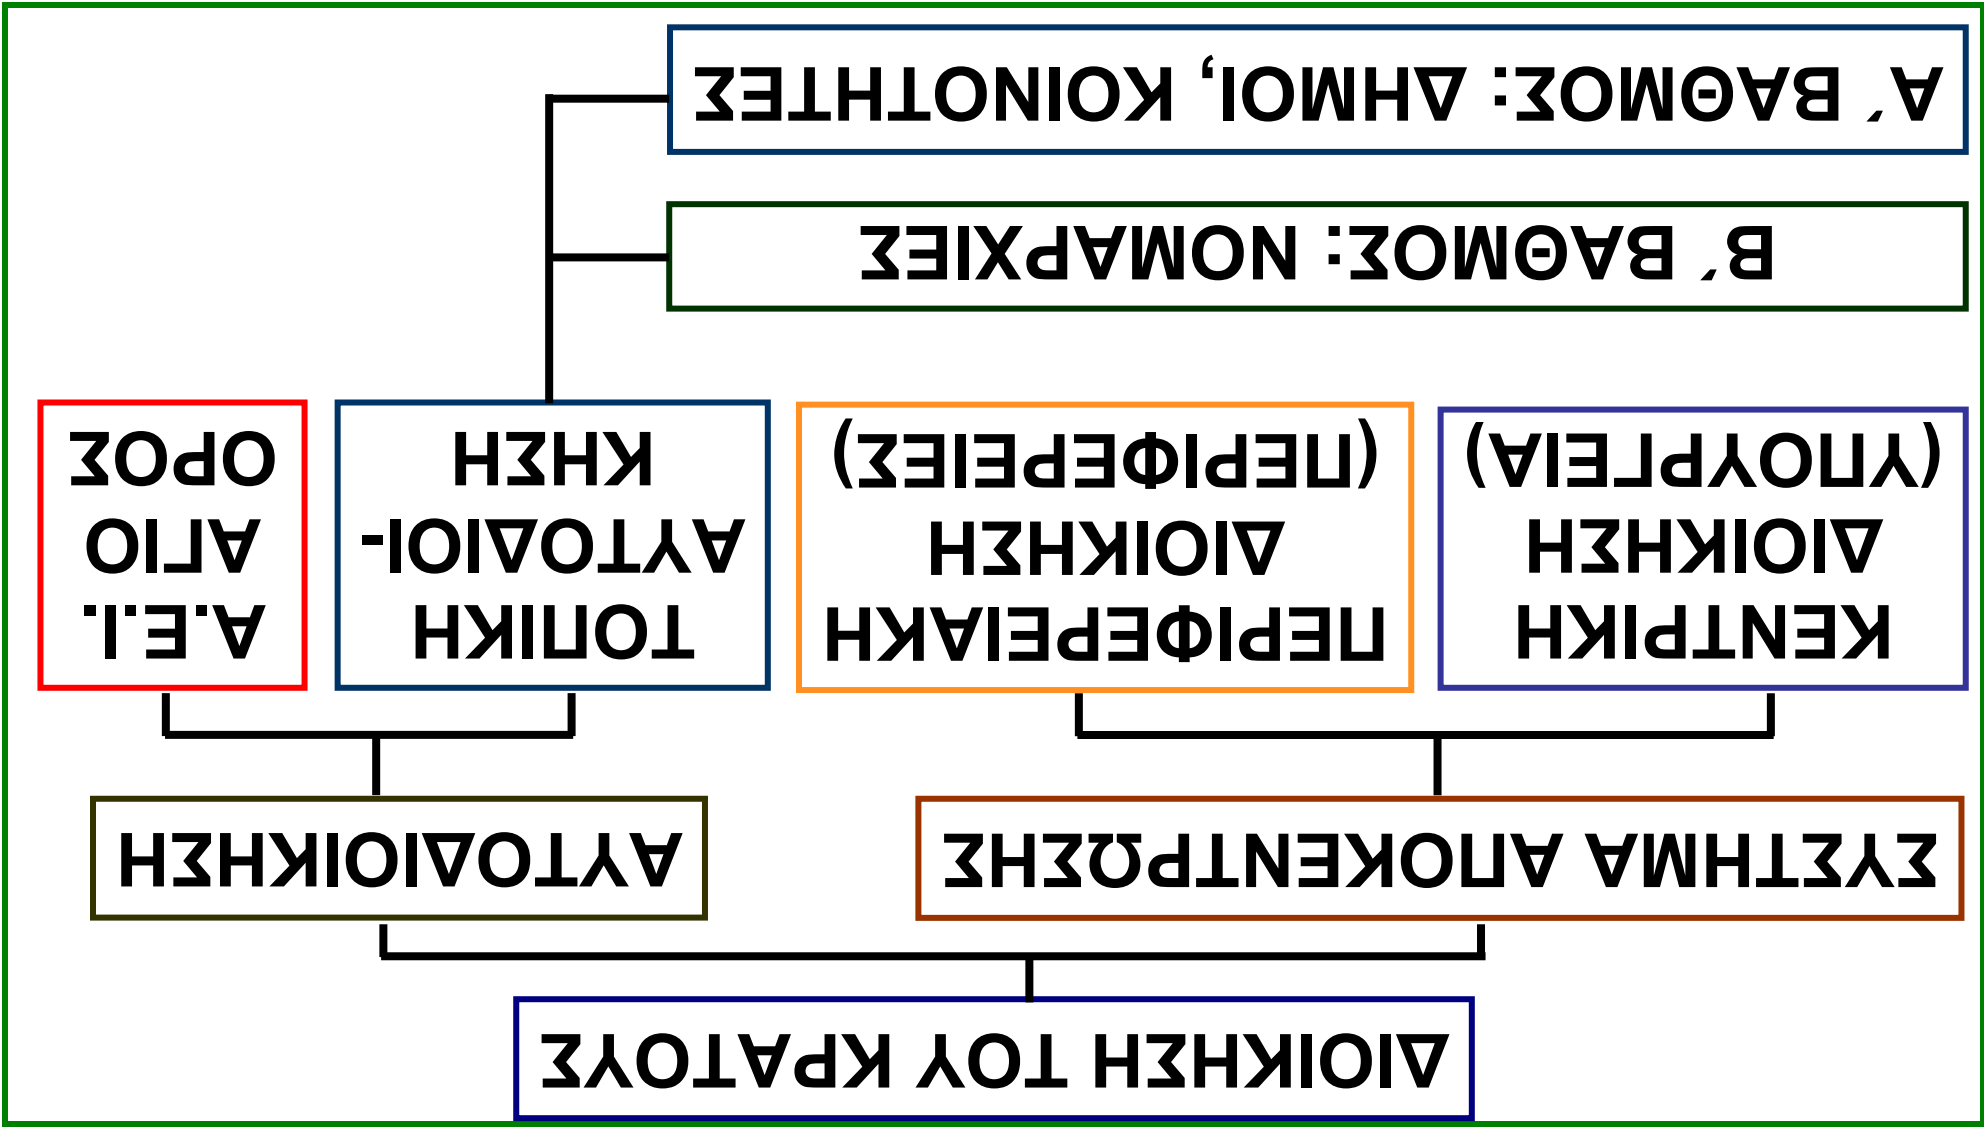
ΔΙΟΙΚΗΣΗ ΤΟΥ ΚΡΑΤΟΥΣ

ΣΥΣΤΗΜΑ ΑΠΟΚΕΝΤΡΩΣΗΣ

ΑΥΤΟΔΙΟΙΚΗΣΗ

ΚΕΝΤΡΙΚΗ ΔΙΟΙΚΗΣΗ (ΥΠΟΥΡΓΕΙΑ)

ΠΕΡΙΦΕΡΕΙΑΚΗ ΔΙΟΙΚΗΣΗ (ΠΕΡΙΦΕΡΕΙΕΣ)

ΤΟΠΙΚΗ ΑΥΤΟΔΙΟΙ-ΚΗΣΗ

Α.Ε.Ι. ΑΓΙΟ ΟΡΟΣ

Β΄ ΒΑΘΜΟΣ: ΝΟΜΑΡΧΙΕΣ

Α΄ ΒΑΘΜΟΣ: ΔΗΜΟΙ, ΚΟΙΝΟΤΗΤΕΣ